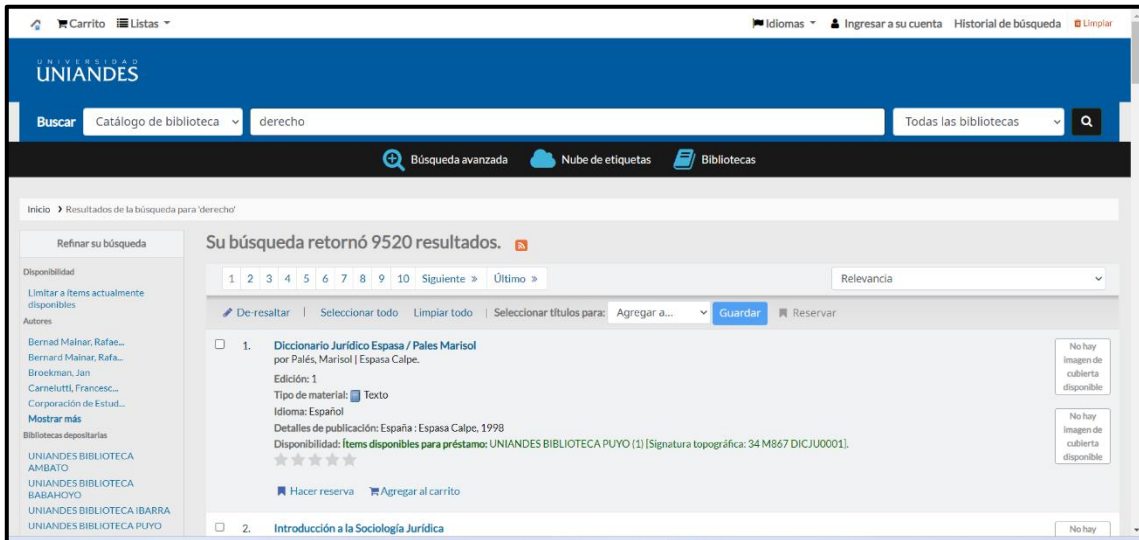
Carrito Listas

Idiomas Ingresar a su cuenta Historial de búsqueda Limpiar

UNIVERSIDAD UNIANDES

Buscar Catálogo de biblioteca derecho Todas las bibliotecas

Búsqueda avanzada Nube de etiquetas Bibliotecas

Inicio › Resultados de la búsqueda para 'derecho'

Refinar su búsqueda

Disponibilidad
Limitar a ítems actualmente disponibles

Autores
Bernad Mainar, Rafae...
Bernard Mainar, Rafa...
Broekman, Jan
Carnelutti, Francesc...
Corporación de Estud...
Mostrar más

Bibliotecas depositarias
UNIANDES BIBLIOTECA AMBATO
UNIANDES BIBLIOTECA BABAHOYO
UNIANDES BIBLIOTECA IBARRA
UNIANDES BIBLIOTECA PUYO

Su búsqueda retornó 9520 resultados.

1 2 3 4 5 6 7 8 9 10 Siguiente » Último »

Relevancia

De-resaltar | Seleccionar todo Limpiar todo | Seleccionar títulos para: Agregar a... Guardar Reservar

1. Diccionario Jurídico Espasa / Pales Marisol
por Palés, Marisol | Espasa Calpe.
Edición: 1
Tipo de material: Texto
Idioma: Español
Detalles de publicación: España : Espasa Calpe, 1998
Disponibilidad: Ítems disponibles para préstamo: UNIANDES BIBLIOTECA PUYO (1) [Signatura topográfica: 34 M867 DICJU0001].

Hacer reserva Agregar al carrito

No hay imagen de cubierta disponible

No hay imagen de cubierta disponible

2. Introducción a la Sociología Jurídica

No hay